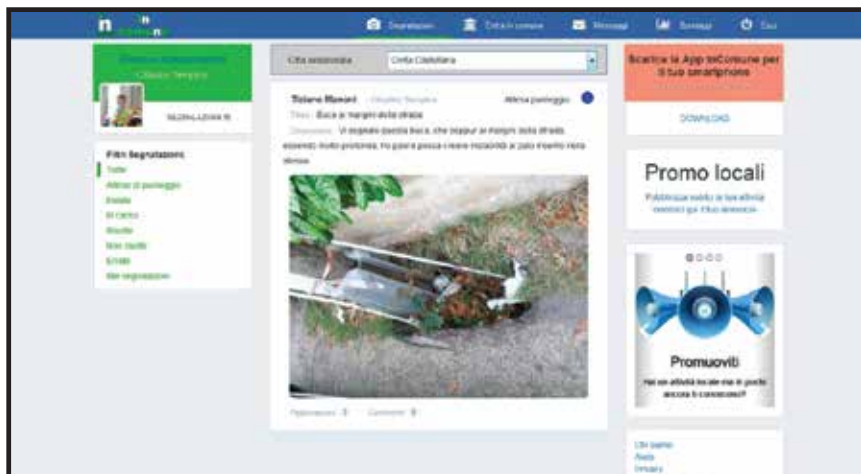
Segnalazioni Città in comune Messaggi Sondaggi Esci

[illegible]
Cittadino Tempiere

SEGNALAZIONI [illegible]

Filtri Segnalazioni
Tutte
Attesa di passaggio
Evase
In carico
Risolte
Non risolte
Errate
Mie segnalazioni

Città selezionata Civita Castellana

Tiziano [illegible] Cittadino Tempiere Attesa passaggio
Titolo: Buca ai margini della strada
Descrizione: Vi segnalo questa buca, che si apre ai margini della strada essendo molto profonda, ho paura possa creare incidenti al solo inserto della strada.

Apprezzato 0 Commenti 0

Scarica la App InComune per il tuo smartphone

DOWNLOAD

Promo locali

Pubblicizza subito la tua attività commerciale qui il tuo annuncio

Promuoviti

Hai un attività locale ma in pochi ancora ti conoscono?

Chi siamo
Aiuto
Privacy